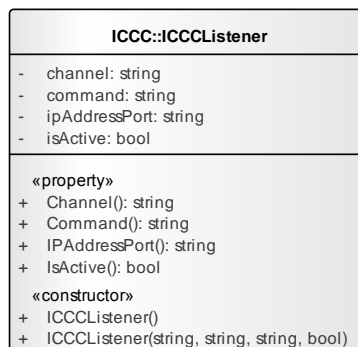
ICCC::ICCCListener

- channel: string
- command: string
- ipAddressPort: string
- isActive: bool

«property»
+ Channel(): string
+ Command(): string
+ IPAddressPort(): string
+ IsActive(): bool

«constructor»
+ ICCCListener()
+ ICCCListener(string, string, string, bool)